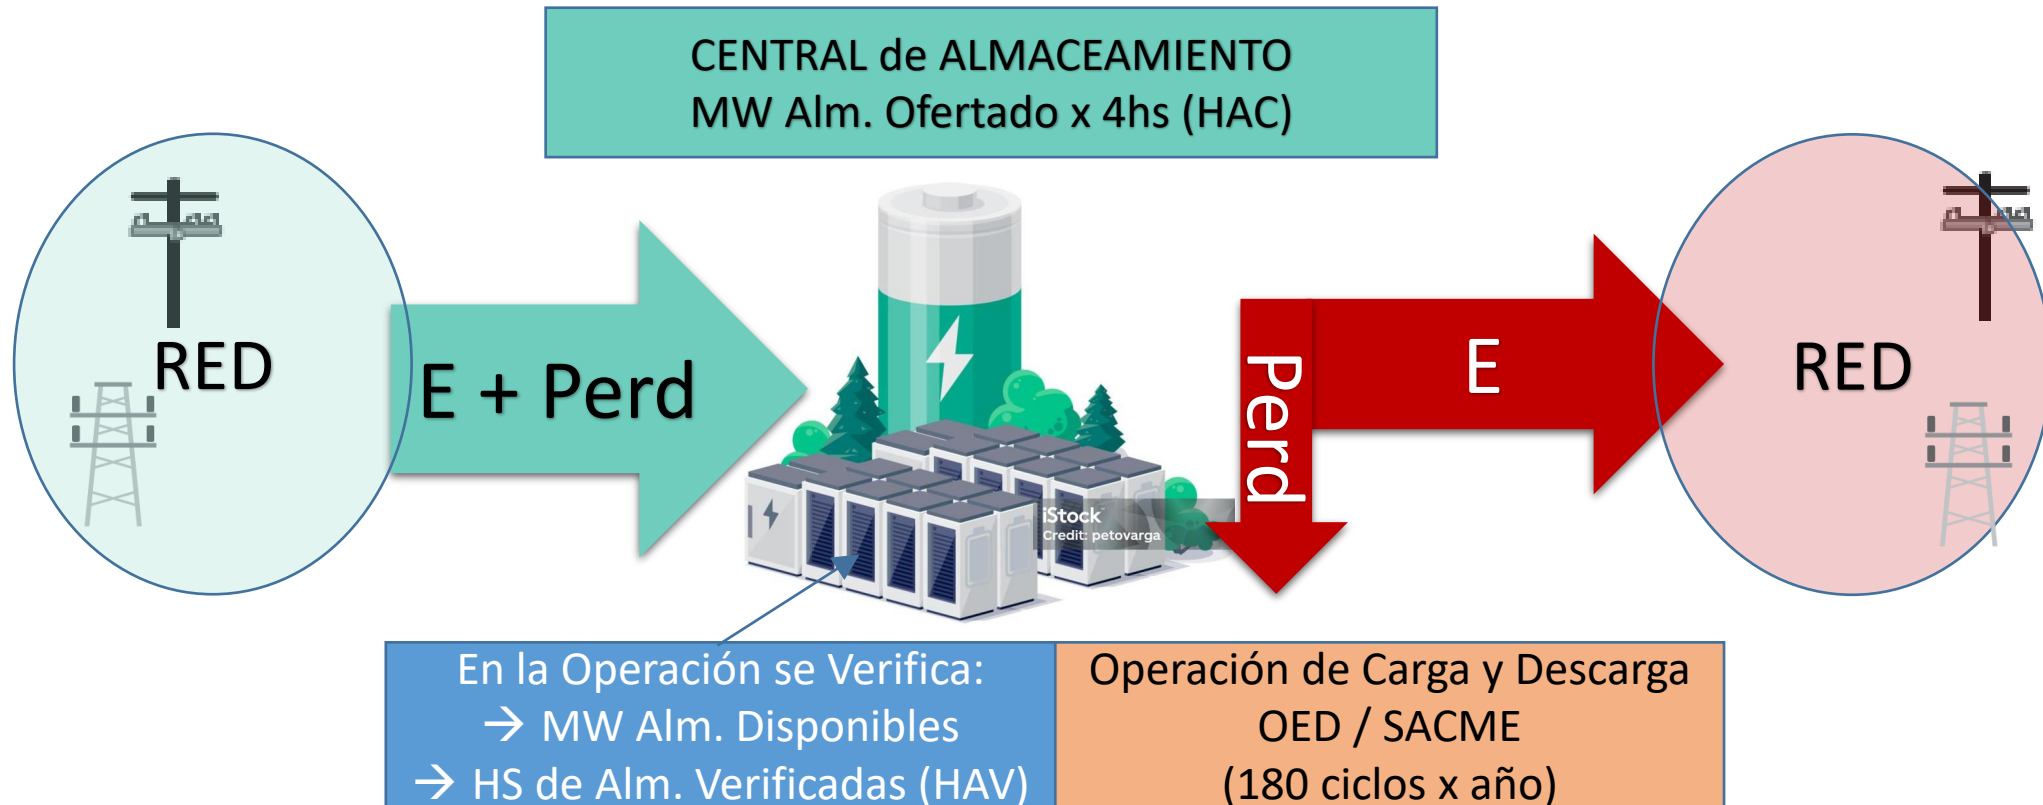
CENTRAL de ALMACEAMIENTO
MW Alm. Ofertado x 4hs (HAC)

RED

E + Perd

iStock
Credit: petovarga

Perd

E

RED

En la Operación se Verifica:
→ MW Alm. Disponibles
→ HS de Alm. Verificadas (HAV)

Operación de Carga y Descarga
OED / SACME
(180 ciclos x año)